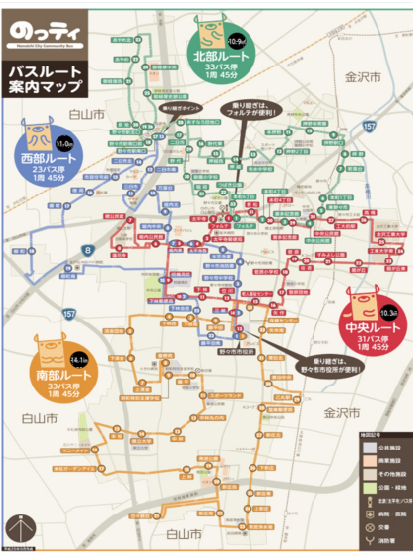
のっティ
Nonoichi City Community Bus

バスルート案内マップ

北部ルート
10.9km
33バス停
1周 45分

西部ルート
11.0km
23バス停
1周 45分

南部ルート
14.1km
32バス停
1周 45分

中央ルート
10.3km
31バス停
1周 45分

乗り継ぎは、フォルテが便利!

乗り継ぎは、野々市市役所が便利!

乗り継ぎポイント

白山市

金沢市

白山市

金沢市

白山市

157

157

8

野々市市役所

地図記号
公共施設
商業施設
その他施設
公園・緑地
病院
交番
消防署